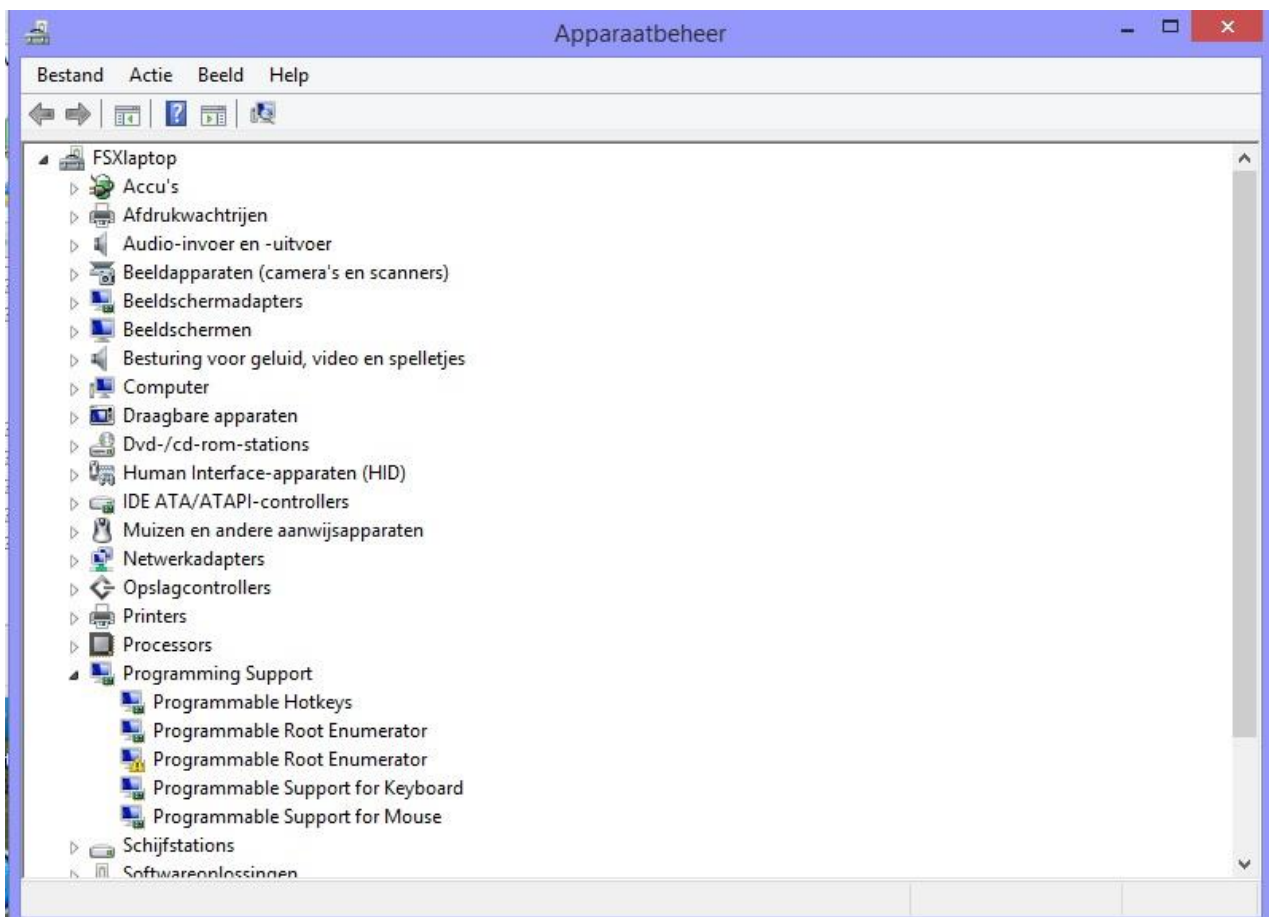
Apparaatbeheer

Bestand Actie Beeld Help

FSXlaptop
Accu's
Afdrukwachtrijen
Audio-invoer en -uitvoer
Beeldapparaten (camera's en scanners)
Beeldschermadapters
Beeldschermen
Besturing voor geluid, video en spelletjes
Computer
Draagbare apparaten
Dvd-/cd-rom-stations
Human Interface-apparaten (HID)
IDE ATA/ATAPI-controllers
Muizen en andere aanwijsapparaten
Netwerkadapters
Opslagcontrollers
Printers
Processors
Programming Support
Programmable Hotkeys
Programmable Root Enumerator
Programmable Root Enumerator
Programmable Support for Keyboard
Programmable Support for Mouse
Schijfstations
Softwareoplossingen